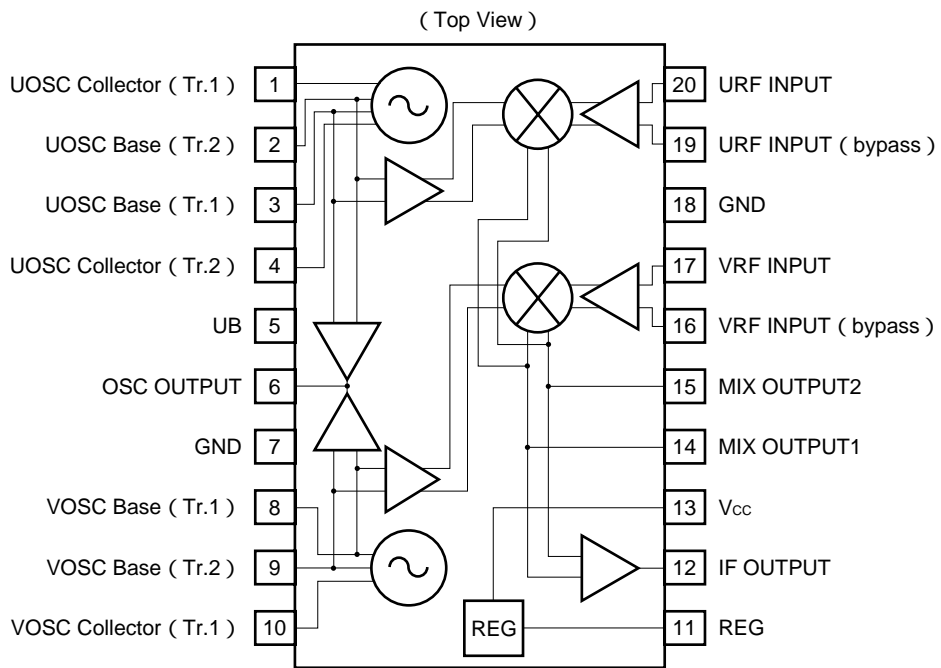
( Top View )

UOSC Collector ( Tr.1 ) 1
UOSC Base ( Tr.2 ) 2
UOSC Base ( Tr.1 ) 3
UOSC Collector ( Tr.2 ) 4
UB 5
OSC OUTPUT 6
GND 7
VOSC Base ( Tr.1 ) 8
VOSC Base ( Tr.2 ) 9
VOSC Collector ( Tr.1 ) 10

20 URF INPUT
19 URF INPUT ( bypass )
18 GND
17 VRF INPUT
16 VRF INPUT ( bypass )
15 MIX OUTPUT2
14 MIX OUTPUT1
13 $V_{CC}$
12 IF OUTPUT
11 REG

REG